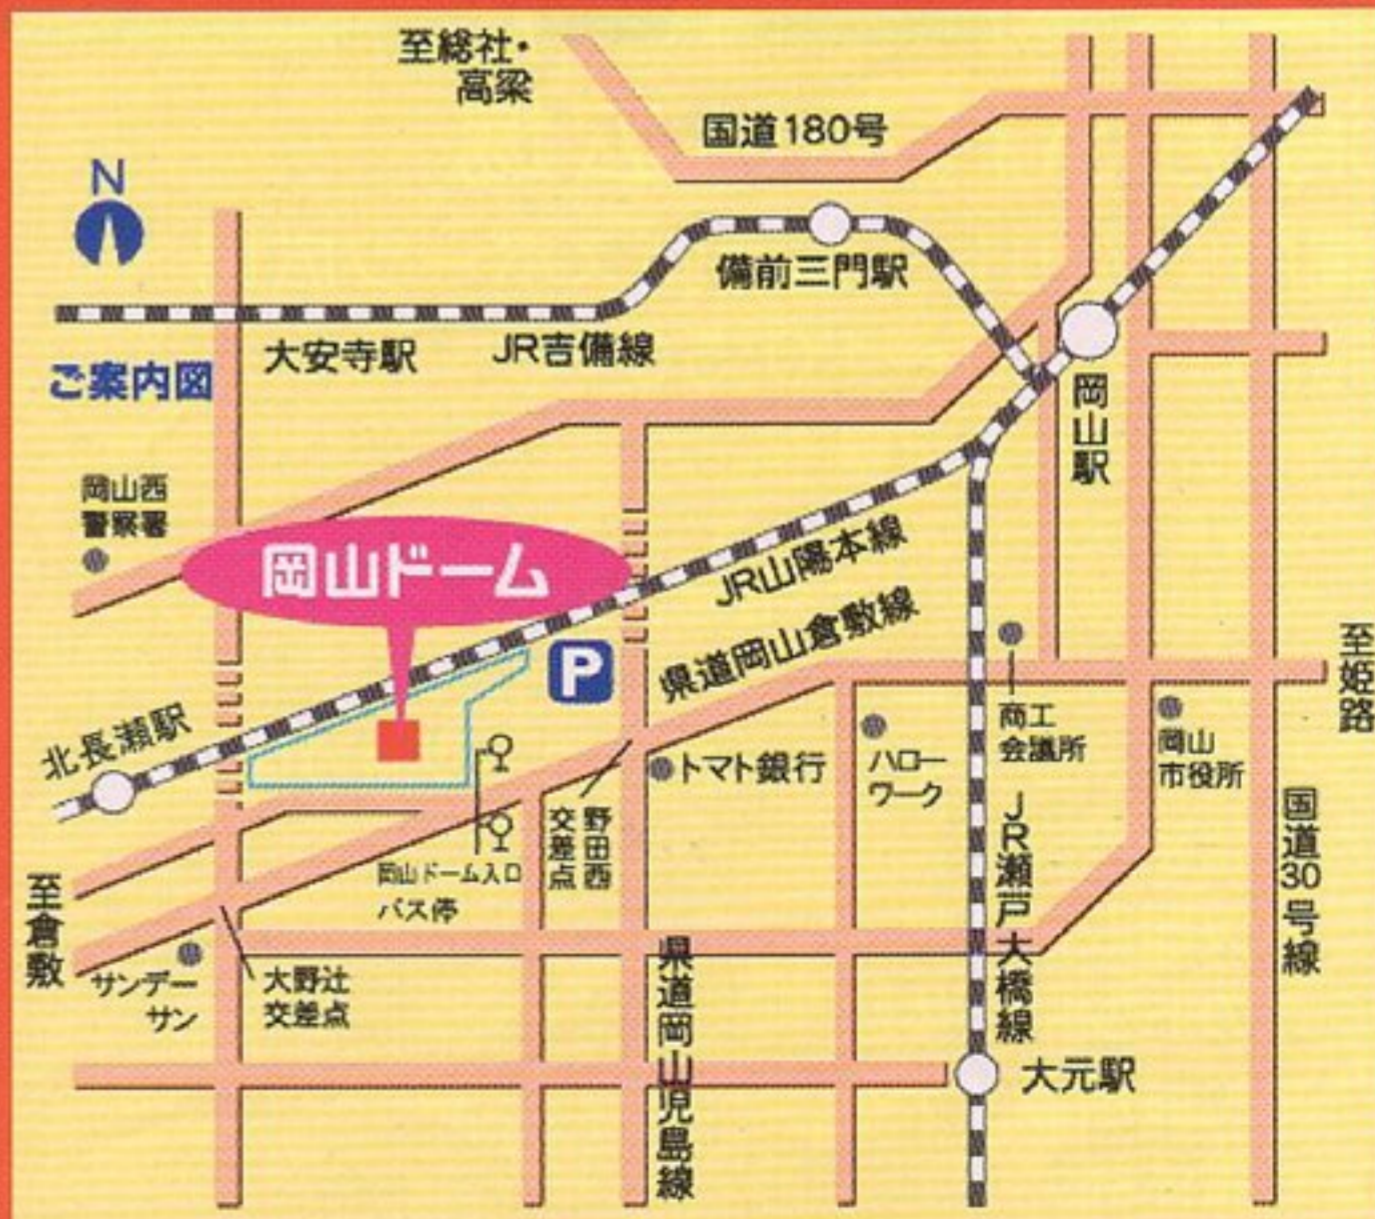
至総社・高梁

国道180号

N

備前三門駅

ご案内図

大安寺駅

JR吉備線

岡山駅

岡山西警察署

岡山ドーム

JR山陽本線

県道岡山倉敷線

P

至姫路

北長瀬駅

商工会議所

岡山市役所

トマト銀行

ハローワーク

野田西交差点

岡山ドーム入口バス停

JR瀬戸大橋線

国道30号線

至倉敷

サンデーサン

大野辻交差点

県道岡山児島線

大元駅